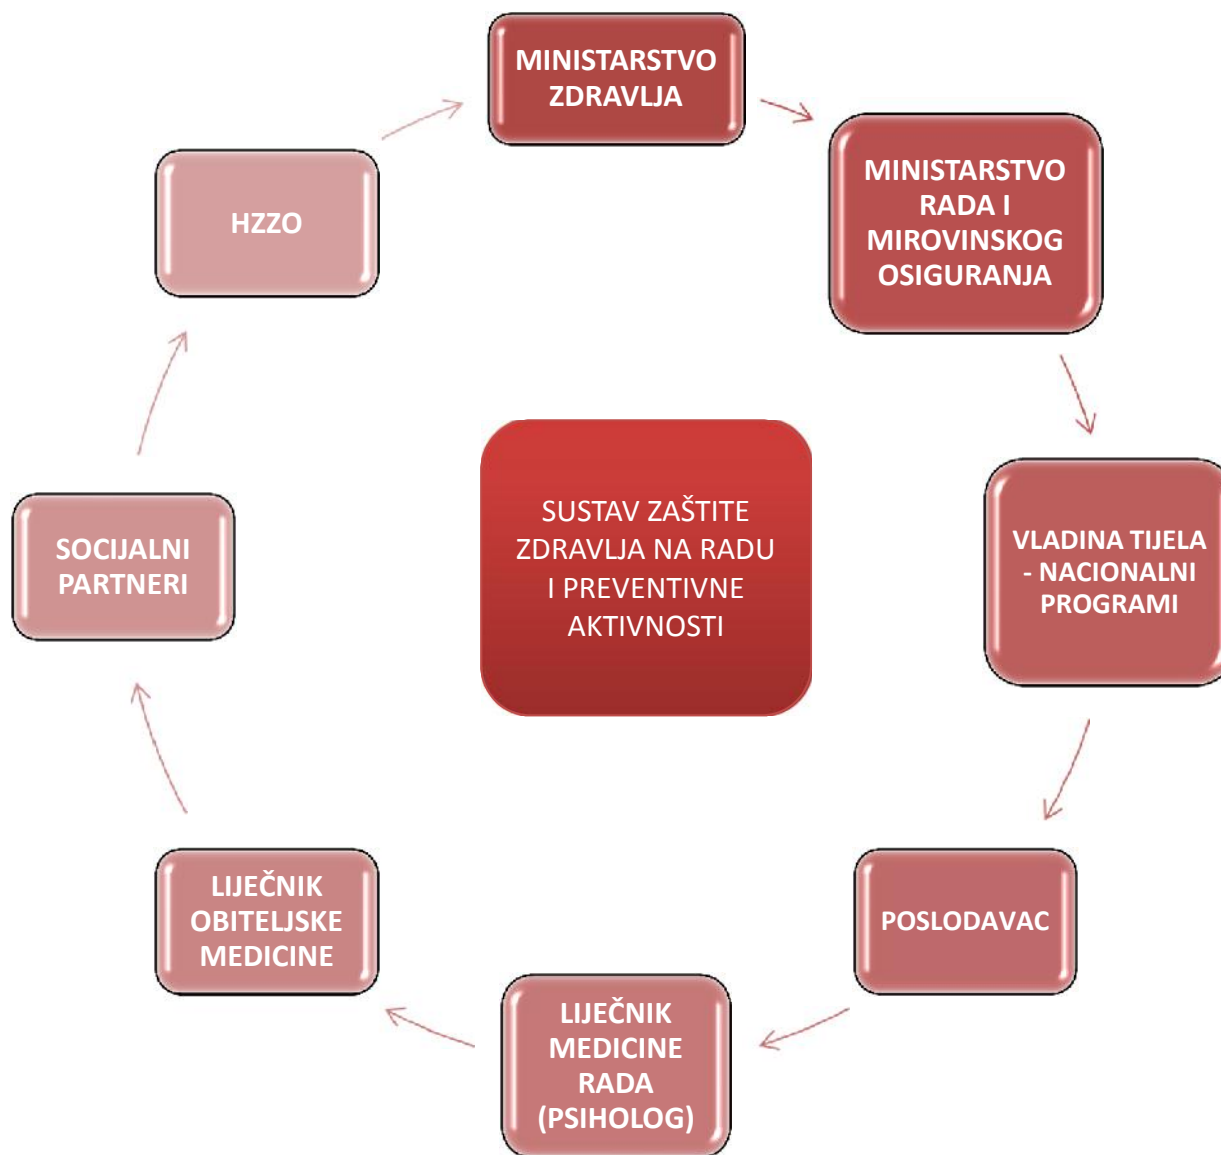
MINISTARSTVO ZDRAVLJA

MINISTARSTVO RADA I MIROVINSKOG OSIGURANJA

VLADINA TIJELA - NACIONALNI PROGRAMI

POSLODAVAC

LIJEČNIK MEDICINE RADA (PSIHOLOG)

LIJEČNIK OBITELJSKE MEDICINE

SOCIJALNI PARTNERI

HZZO

SUSTAV ZAŠTITE ZDRAVLJA NA RADU I PREVENTIVNE AKTIVNOSTI